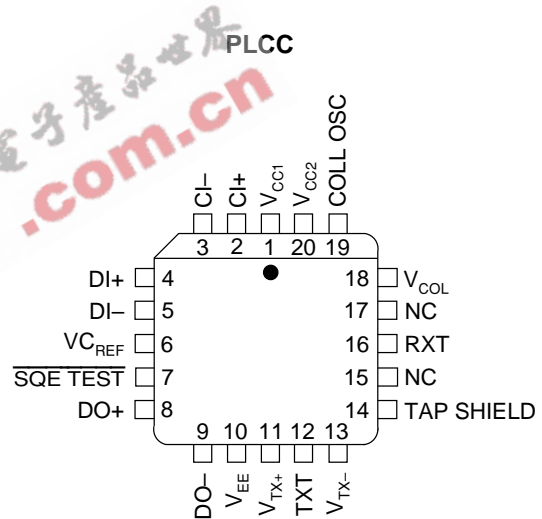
电子产品世界
.com.cn

PLCC

CI–
CI+
$V_{CC1}$
$V_{CC2}$
COLL OSC

3 2 1 20 19

DI+ 4
DI– 5
$VC_{REF}$ 6
$\overline{\text{SQE TEST}}$ 7
DO+ 8

18 $V_{COL}$
17 NC
16 RXT
15 NC
14 TAP SHIELD

9 10 11 12 13

DO–
$V_{EE}$
$V_{TX+}$
TXT
$V_{TX-}$